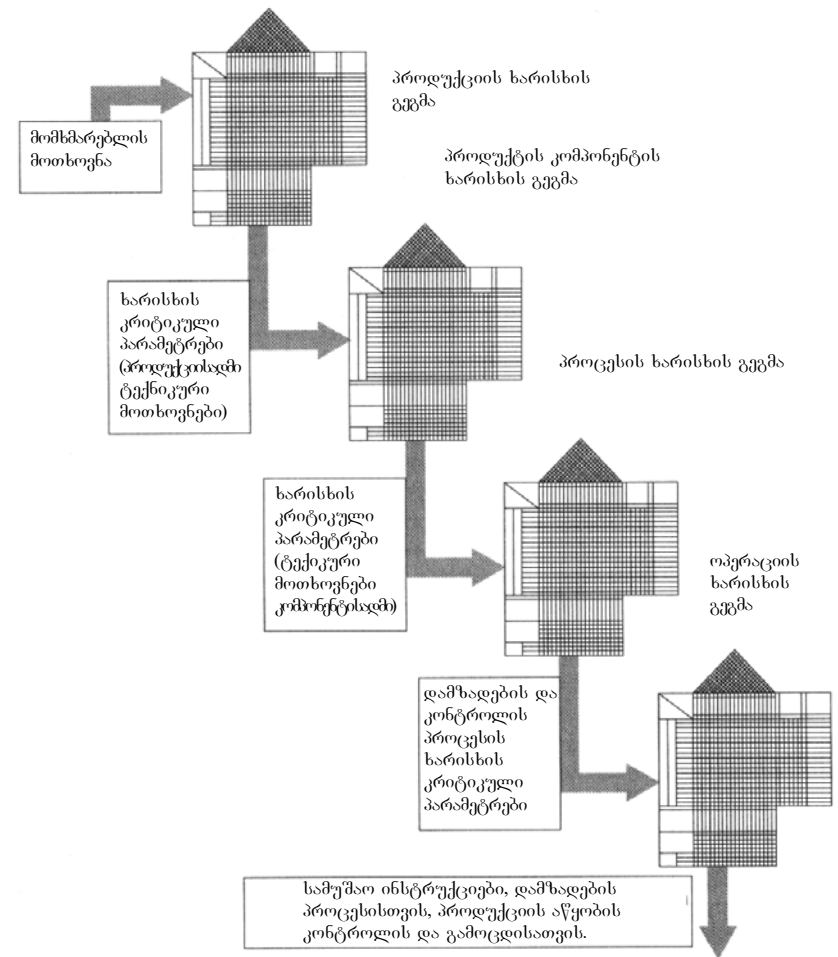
პროდუქციის ხარისხის გეგმა

მომხმარებლის მოთხოვნა

პროდუქტის კომპონენტის ხარისხის გეგმა

ხარისხის კრიტიკული პარამეტრები (პროდუქციისადმი ტექნიკური მოთხოვნები)

პროცესის ხარისხის გეგმა

ხარისხის კრიტიკული პარამეტრები (ტექნიკური მოთხოვნები კომპონენტისადმი)

ოპერაციის ხარისხის გეგმა

დამზადების და კონტროლის პროცესის ხარისხის კრიტიკული პარამეტრები

სამუშაო ინსტრუქციები, დამზადების პროცესისთვის, პროდუქციის აწყობის კონტროლის და გამოცდისათვის.